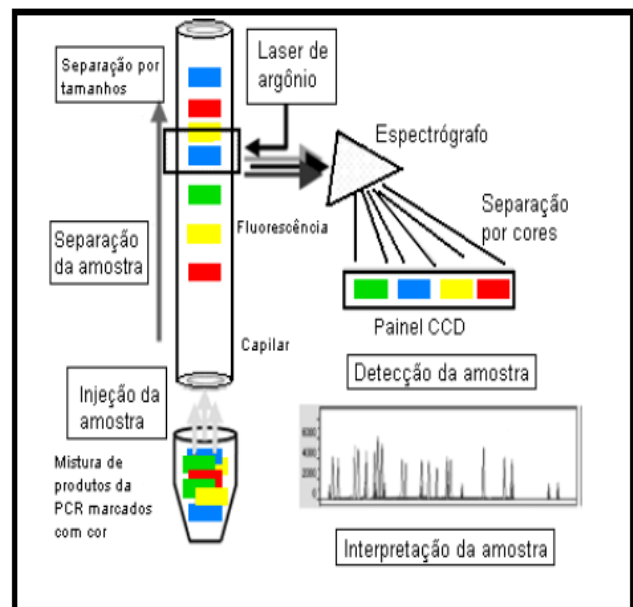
Separação por tamanhos

Laser de argônio

Espectrógrafo

Fluorescência

Separação por cores

Separação da amostra

Painel CCD

Capilar

Detecção da amostra

Injeção da amostra

6000
4000
2000
0

Mistura de produtos da PCR marcados com cor

Interpretação da amostra